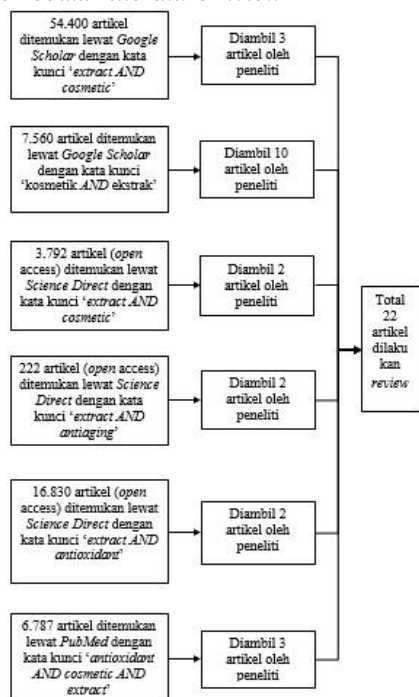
54.400 artikel ditemukan lewat Google Scholar dengan kata kunci 'extract AND cosmetic'

Diambil 3 artikel oleh peneliti

7.560 artikel ditemukan lewat Google Scholar dengan kata kunci 'kosmetik AND ekstrak'

Diambil 10 artikel oleh peneliti

3.792 artikel (open access) ditemukan lewat Science Direct dengan kata kunci 'extract AND cosmetic'

Diambil 2 artikel oleh peneliti

222 artikel (open access) ditemukan lewat Science Direct dengan kata kunci 'extract AND antiaging'

Diambil 2 artikel oleh peneliti

16.830 artikel (open access) ditemukan lewat Science Direct dengan kata kunci 'extract AND antioxidant'

Diambil 2 artikel oleh peneliti

6.787 artikel ditemukan lewat PubMed dengan kata kunci 'antioxidant AND cosmetic AND extract'

Diambil 3 artikel oleh peneliti

Total 22 artikel dilakukan review